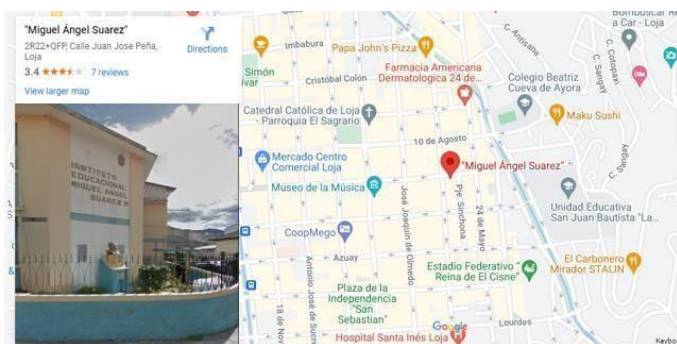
"Miguel Ángel Suarez"
2R22+QFP, Calle Juan Jose Peña, Loja
Directions
3.4 ★★★★★ 7 reviews
View larger map

INSTITUTO EDUCACIONAL MIGUEL ANGEL SUAREZ

Imbabura
Papa John's Pizza
Simón Bolívar
Cristóbal Colón
Farmacia Americana Dermatologica 24 de...
C. Antisana
Bombuscar Rent a Car - Loja
C. Cotopaxi
C. Sangay
Colegio Beatriz Cueva de Ayora
Catedral Católica de Loja - Parroquia El Sagrario
10 de Agosto
Maku Sushi
Mercado Centro Comercial Loja
"Miguel Ángel Suarez"
Museo de la Música
José Joaquín de Olmedo
Pje. Sinchona
24 de Mayo
C. Sangay
Unidad Educativa San Juan Bautista "La...
CoopMego
Azuay
El Carbonero Mirador STALIN
Estadio Federativo "Reina de El Cisne"
Antonio José de Sucre
18 de Noviembre
Plaza de la Independencia "San Sebastian"
Google
Lourdes
Hospital Santa Inés Loja
Keybo